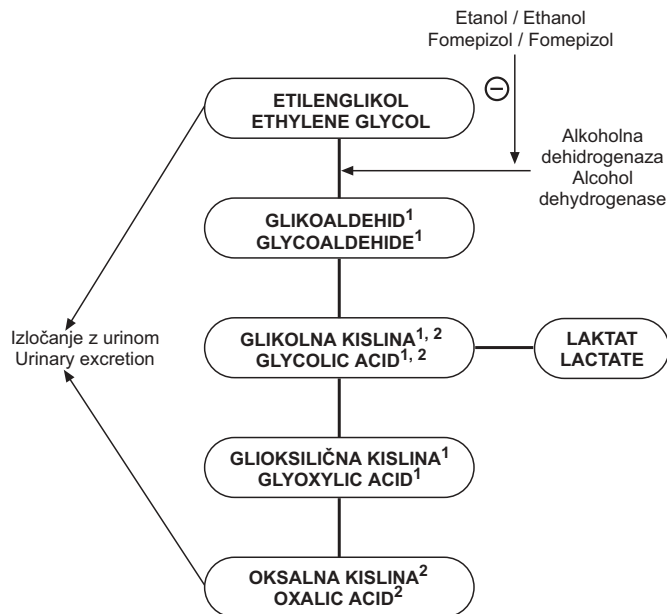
Etanol / Ethanol
Fomepizol / Fomepizol

⊖

ETILENGLIKOL
ETHYLENE GLYCOL

Alkoholna dehidrogenaza
Alcohol dehydrogenase

GLIKOALDEHID$^1$
GLYCOALDEHIDE$^1$

Izločanje z urinom
Urinary excretion

GLIKOLNA KISLINA$^{1, 2}$
GLYCOLIC ACID$^{1, 2}$

LAKTAT
LACTATE

GLIOKSILIČNA KISLINA$^1$
GLYOXYLIC ACID$^1$

OKSALNA KISLINA$^2$
OXALIC ACID$^2$